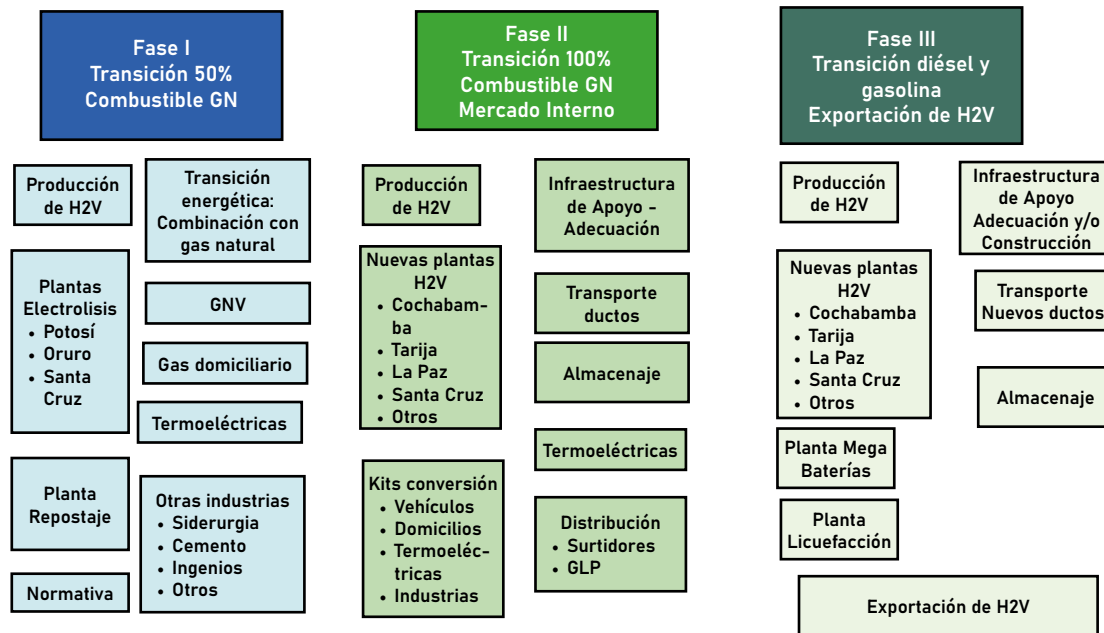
Fase I
Transición 50%
Combustible GN

Producción de H2V

Transición energética: Combinación con gas natural

Plantas Electrolisis
- Potosí
- Oruro
- Santa Cruz

GNV

Gas domiciliario

Termoeléctricas

Planta Repostaje

Otras industrias
- Siderurgia
- Cemento
- Ingenios
- Otros

Normativa

Fase II
Transición 100%
Combustible GN
Mercado Interno

Producción de H2V

Infraestructura de Apoyo - Adecuación

Nuevas plantas H2V
- Cochabamba
- Tarija
- La Paz
- Santa Cruz
- Otros

Transporte ductos

Almacenaje

Termoeléctricas

Kits conversión
- Vehículos
- Domicilios
- Termoeléctricas
- Industrias

Distribución
- Surtidores
- GLP

Fase III
Transición diésel y gasolina
Exportación de H2V

Producción de H2V

Infraestructura de Apoyo Adecuación y/o Construcción

Nuevas plantas H2V
- Cochabamba
- Tarija
- La Paz
- Santa Cruz
- Otros

Transporte Nuevos ductos

Almacenaje

Planta Mega Baterías

Planta Licuefacción

Exportación de H2V